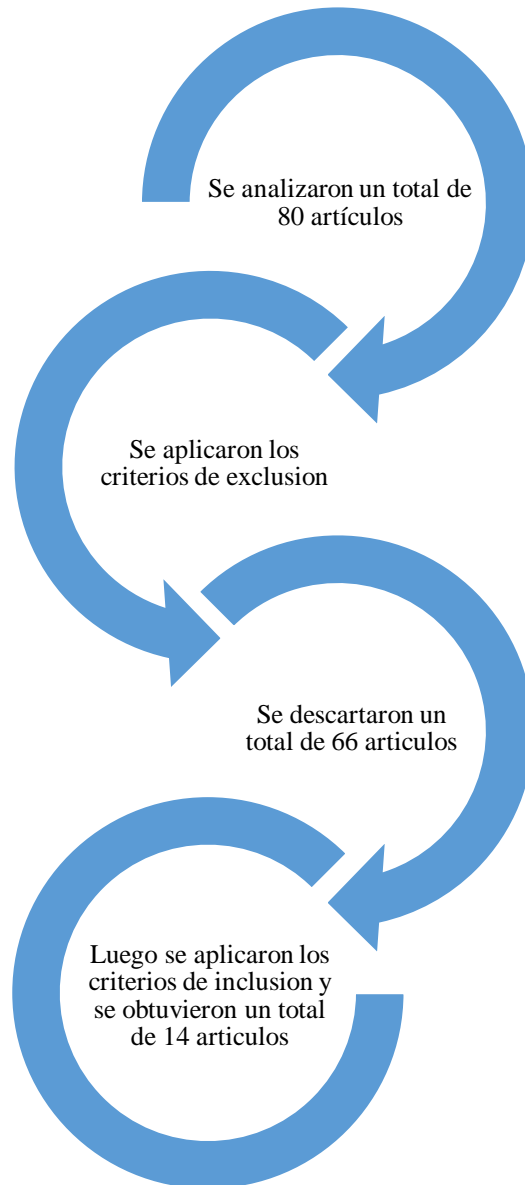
Se analizaron un total de 80 artículos

Se aplicaron los criterios de exclusion

Se descartaron un total de 66 articulos

Luego se aplicaron los criterios de inclusion y se obtuvieron un total de 14 articulos